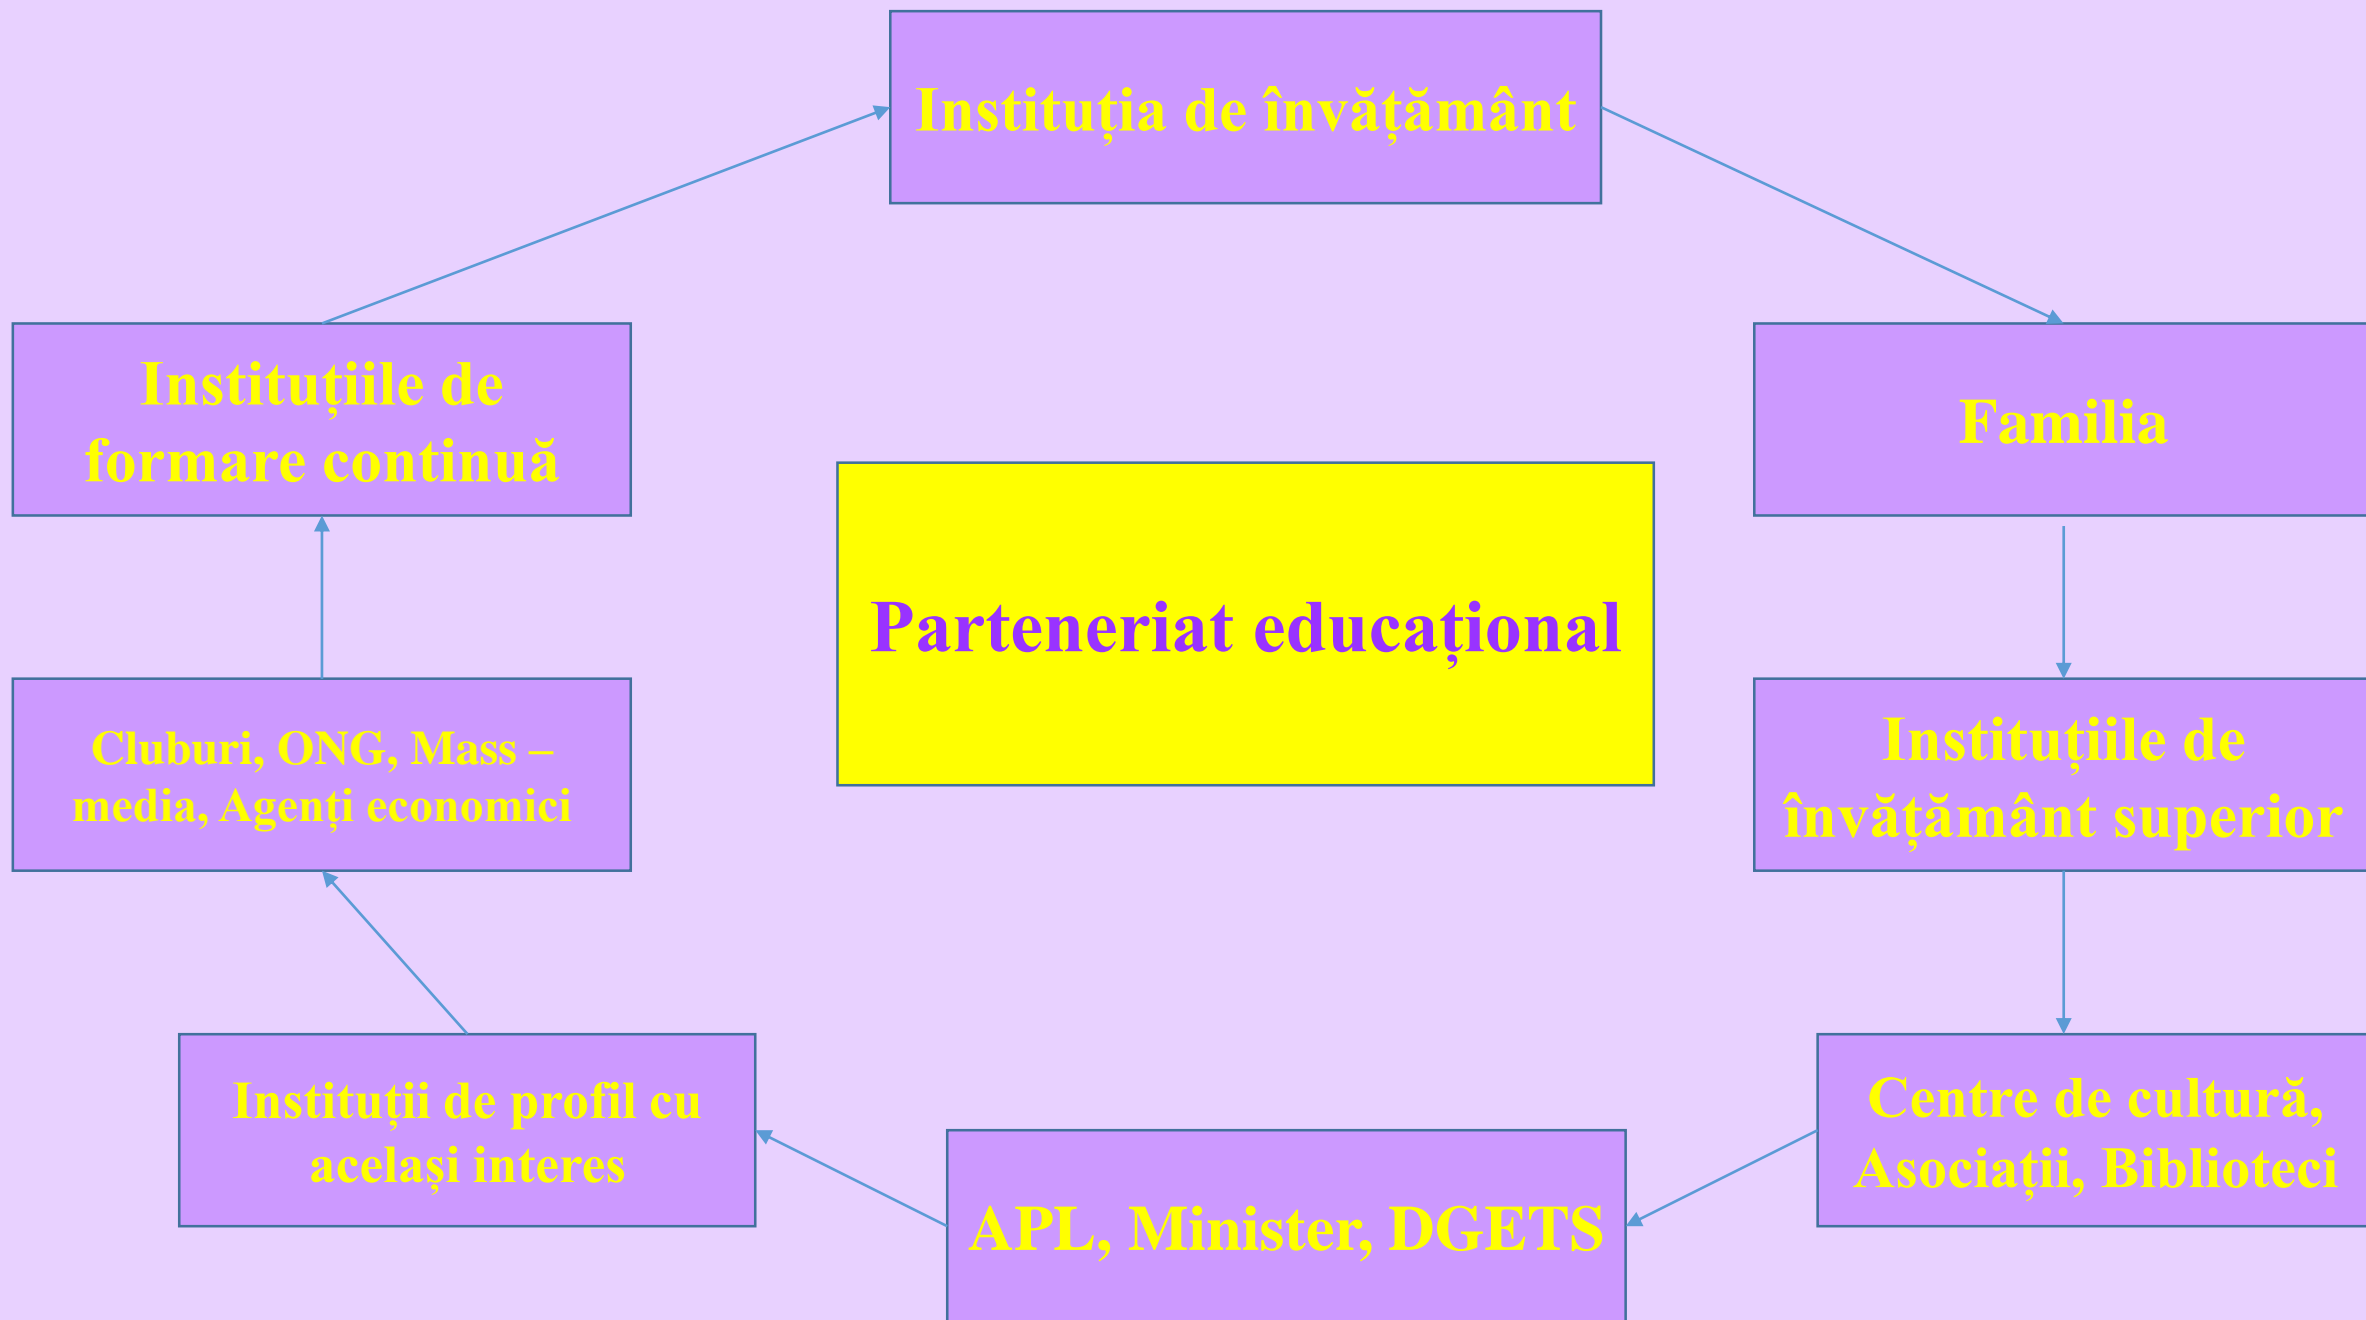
Instituția de învățământ

Instituțiile de formare continuă

Familia

Parteneriat educațional

Cluburi, ONG, Mass – media, Agenți economici

Instituțiile de învățământ superior

Instituții de profil cu același interes

Centre de cultură, Asociații, Biblioteci

APL, Minister, DGETS